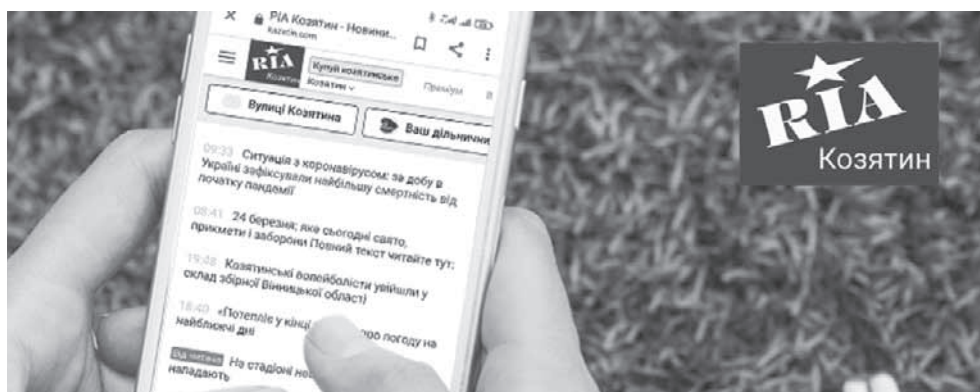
РІА Козятин - Новини
kazatin.com

RIA
Козятин

Купуй козятинське
Козятин

Правила

Вулиці Козятина

Ваш дільничний

09:33 Ситуація з коронавірусом: за добу в Україні зафіксували найбільшу смертність від початку пандемії

08:41 24 березня: яке сьогодні свято, прикмети і заборони Повний текст читайте тут:

19:08 Козятинські волейболісти увійшли у склад збірної Вінницької області

18:40 «Потепліє у кінці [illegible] про погоду на найближчі дні

Від читача На стадіоні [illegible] нападають

RIA
Козятин